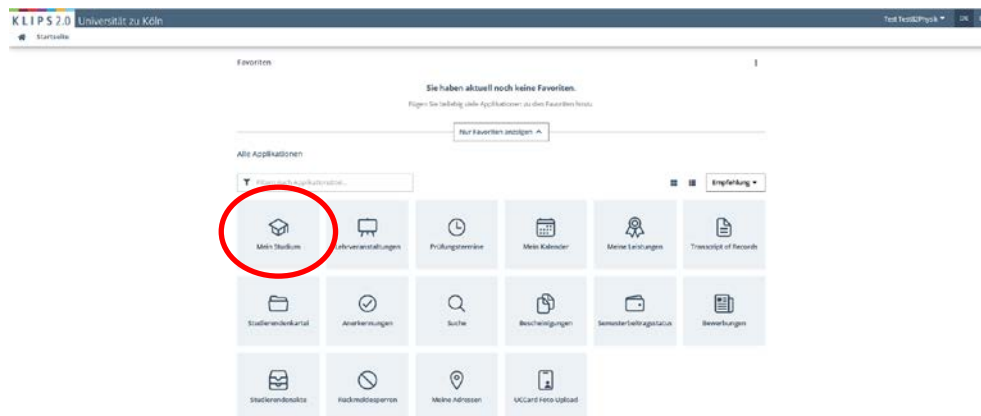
KLIPS 2.0 Universität zu Köln

Test TestBPhysik ▾ EN

Startseite

Favoriten

Sie haben aktuell noch keine Favoriten.

Fügen Sie beliebig viele Applikationen zu den Favoriten hinzu.

Nur Favoriten anzeigen ^

Alle Applikationen

Filtern nach Applikationsname...

Empfehlung ▾

Mein Studium

Lehrveranstaltungen

Prüfungstermine

Mein Kalender

Meine Leistungen

Transcript of Records

Studierendenkartei

Anerkennungen

Suche

Bescheinigungen

Semesterbeitragsstatus

Bewerbungen

Studierendenakte

Rückmeldesperren

Meine Adressen

UCCard Foto-Upload